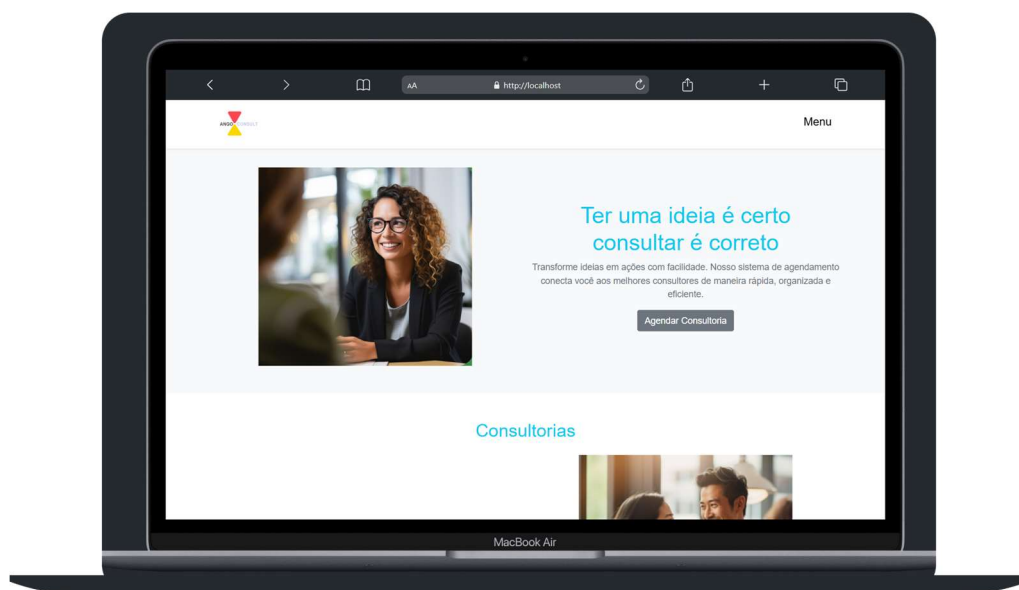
AA http://localhost

ANGOCONSULT

Menu

Ter uma ideia é certo consultar é correto

Transforme ideias em ações com facilidade. Nosso sistema de agendamento conecta você aos melhores consultores de maneira rápida, organizada e eficiente.

Agendar Consultoria

Consultorias

MacBook Air